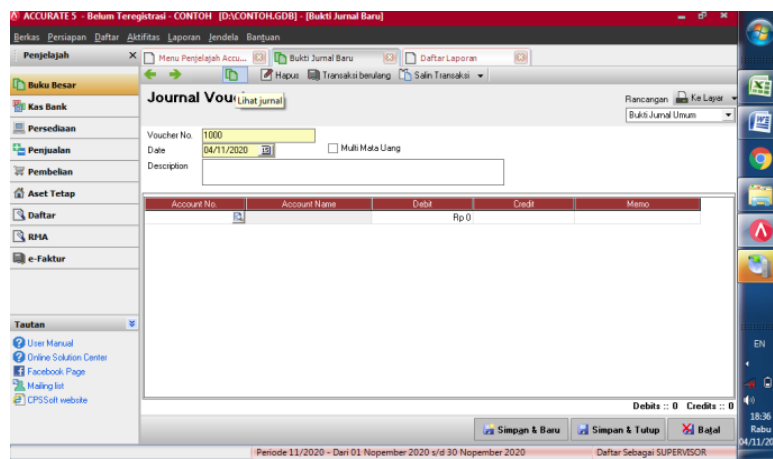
ACCURATE 5 - Belum Teregistrasi - CONTOH [D:\CONTOH.GDB] - [Bukti Jurnal Baru]

Berkas Persiapan Daftar Aktifitas Laporan Jendela Bantuan

Penjelajah

Buku Besar
Kas Bank
Persediaan
Penjualan
Pembelian
Aset Tetap
Daftar
RMA
e-Faktur

Tautan
User Manual
Online Solution Center
Facebook Page
Mailing list
CPSSoft website

Menu Penjelajah Accu... Bukti Jurnal Baru Daftar Laporan

Hapus Transaksi berulang Salin Transaksi

Journal Vou Lihat jurnal

Rancangan Ke Layar
Bukti Jurnal Umum

Voucher No. 1000
Date 04/11/2020
Multi Mata Uang
Description

| Account No. | Account Name | Debit | Credit | Memo |
|---|---|---|---|---|
| | | Rp 0 | | |

Debits :: 0 Credits :: 0

Simpan & Baru Simpan & Tutup Batal

Periode 11/2020 - Dari 01 Nopember 2020 s/d 30 Nopember 2020 Daftar Sebagai SUPERVISOR

EN
18:36
Rabu
04/11/20